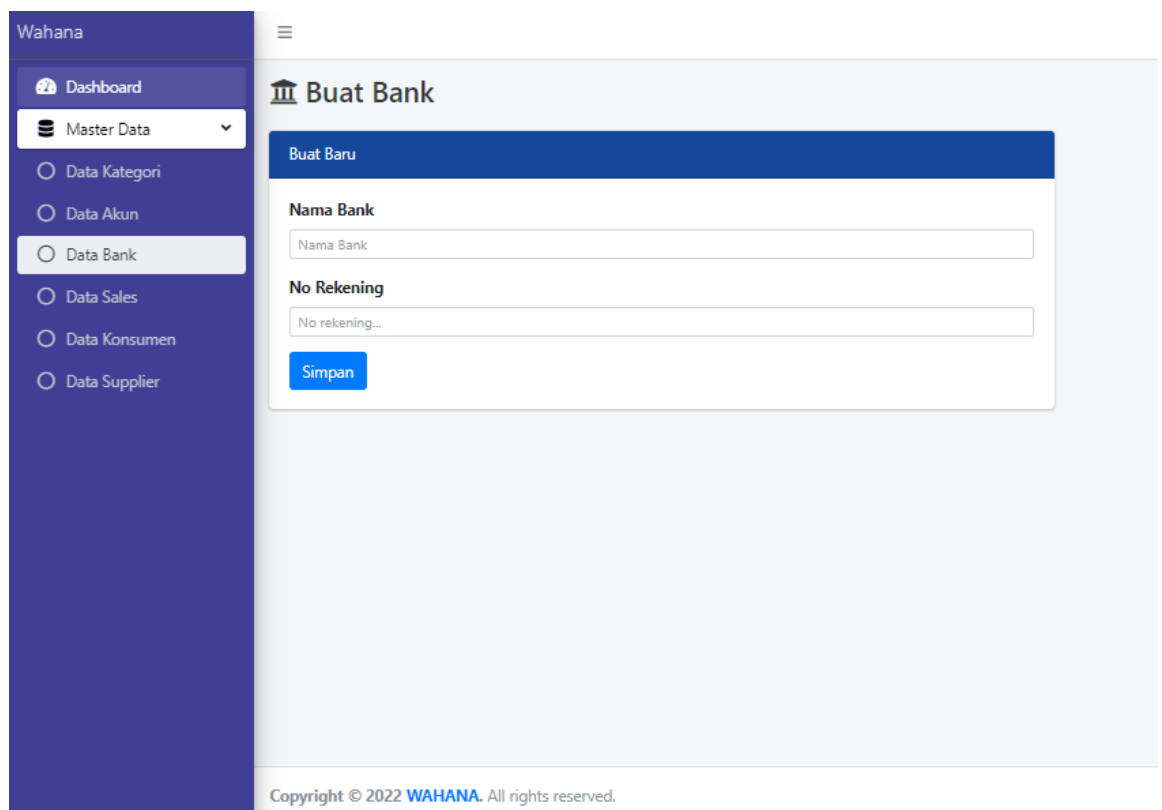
Wahana

Dashboard
Master Data
Data Kategori
Data Akun
Data Bank
Data Sales
Data Konsumen
Data Supplier

≡

Buat Bank

Buat Baru

Nama Bank
Nama Bank

No Rekening
No rekening...

Simpan

Copyright © 2022 WAHANA. All rights reserved.